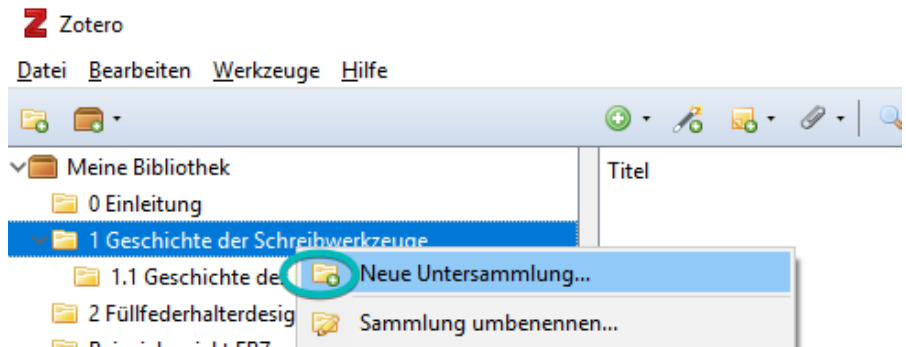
Zotero

Datei Bearbeiten Werkzeuge Hilfe

Meine Bibliothek

0 Einleitung

1 Geschichte der Schreibwerkzeuge

1.1 Geschichte de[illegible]

2 Füllfederhalterdesig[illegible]

Titel

Neue Untersammlung...

Sammlung umbenennen...